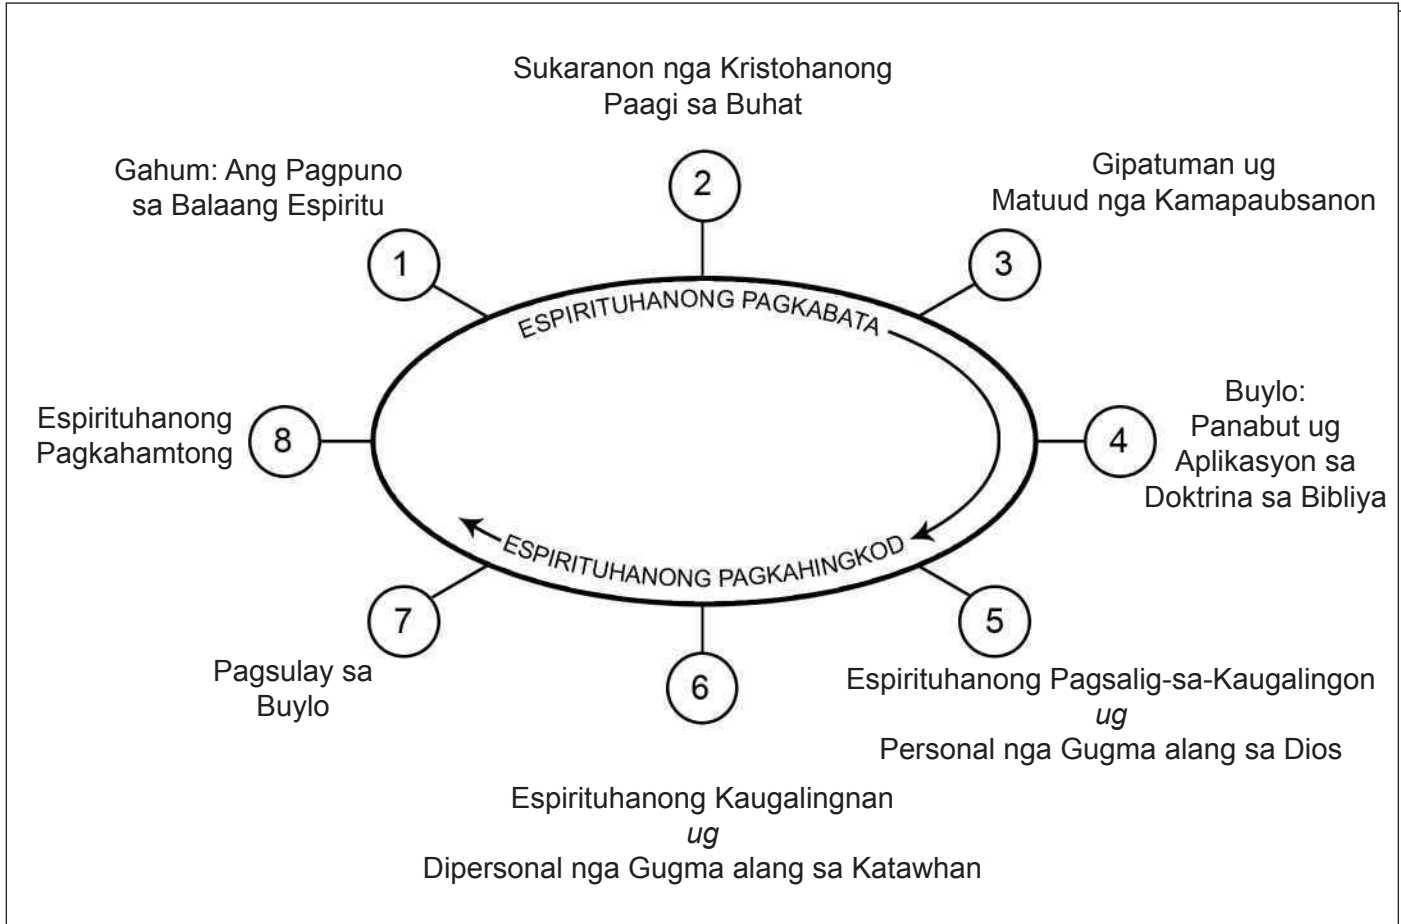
Sukaranon nga Kristohanong Paagi sa Buhat

2

Gahum: Ang Pagpuno sa Balaang Espiritu

1

Gipatuman ug Matuud nga Kamapaubsanon

3

ESPIRITUHANONG PAGKABATA

Espirituhanong Pagkahamtong

8

4

Buylo: Panabut ug Aplikasyon sa Doktrina sa Bibliya

ESPIRITUHANONG PAGKAHINGKOD

7

Pagsulay sa Buylo

6

5

Espirituhanong Pagsalig-sa-Kaugalingon
*ug*
Personal nga Gugma alang sa Dios

Espirituhanong Kaugalingnan
*ug*
Dipersonal nga Gugma alang sa Katawhan